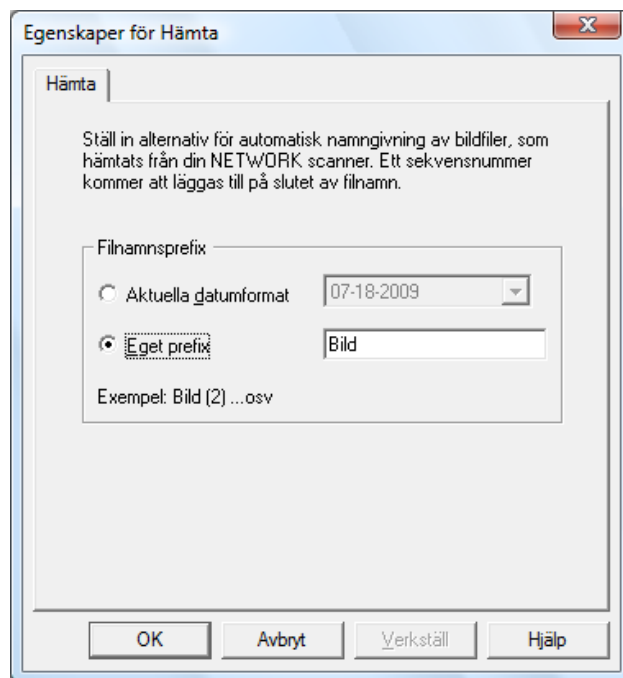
Egenskaper för Hämta

Hämta

Ställ in alternativ för automatisk namngivning av bildfiler, som hämtats från din NETWORK scanner. Ett sekvensnummer kommer att läggas till på slutet av filnamn.

Filnamnsprefix

Aktuella datumformat

07-18-2009

Eget prefix

Bild

Exempel: Bild (2) ...osv

OK

Avbryt

Verkställ

Hjälp